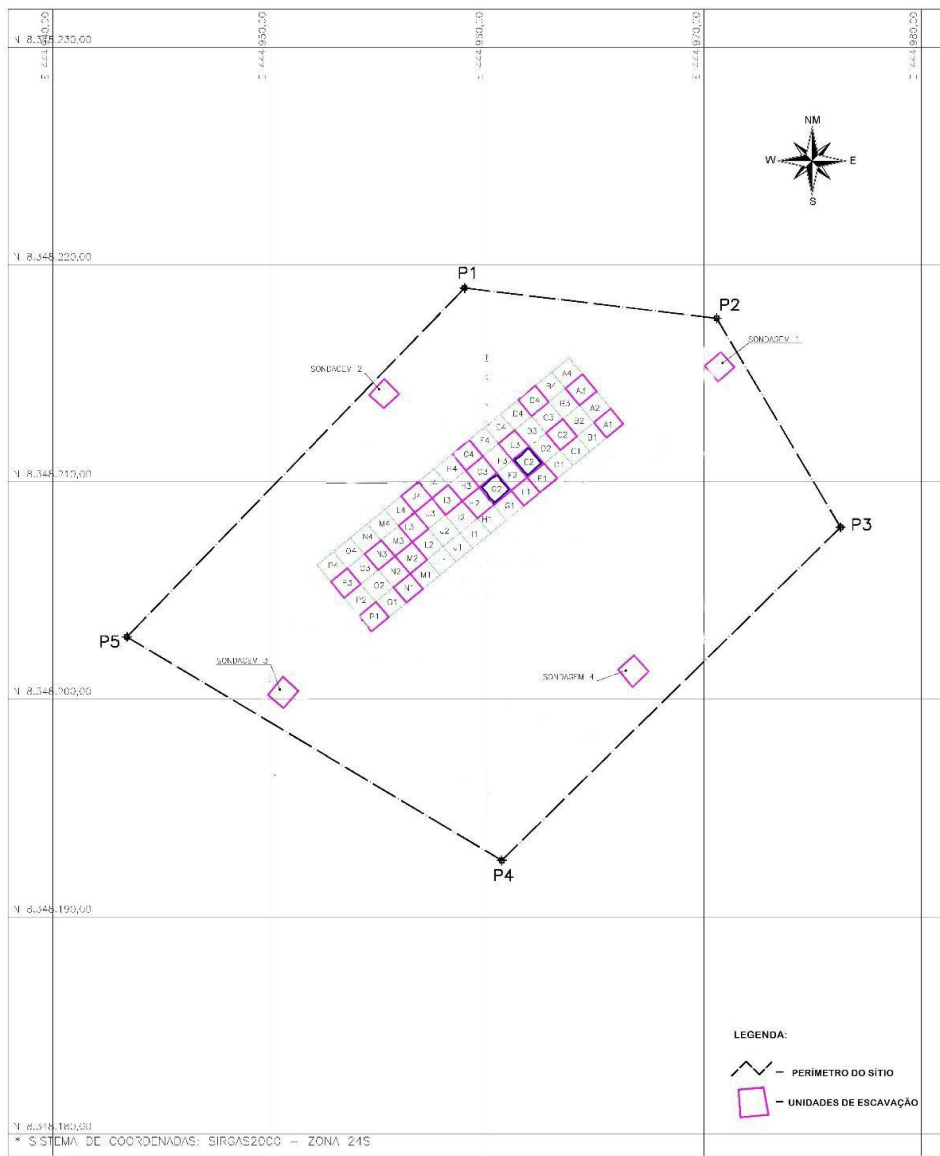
N 8.348.230,00

E 224940,00

E 224950,00

E 224960,00

E 224970,00

E 224980,00

NM
W
E
S

N 8.348.220,00

P1

P2

SONDAGEM 1

SONDAGEM 2

A4
A3
A2
A1
B4
B3
B2
B1
C4
C3
C2
C1
D4
D3
D2
D1
E4
E3
E2
E1
F4
F3
F2
F1
G4
G3
G2
G1
H4
H3
H2
H1
I4
I3
I2
I1
J4
J3
J2
J1
L4
L3
L2
L1
M4
M3
M2
M1
N4
N3
N2
N1
O4
O3
O2
O1
P4
P3
P2
P1

N 8.348.210,00

P3

P5

SONDAGEM 3

SONDAGEM 4

N 8.348.200,00

P4

N 8.348.190,00

LEGENDA:

— PERÍMETRO DO SÍTIO

— UNIDADES DE ESCAVAÇÃO

N 8.348.180,00

* SISTEMA DE COORDENADAS: SIRGAS2000 — ZONA 24S